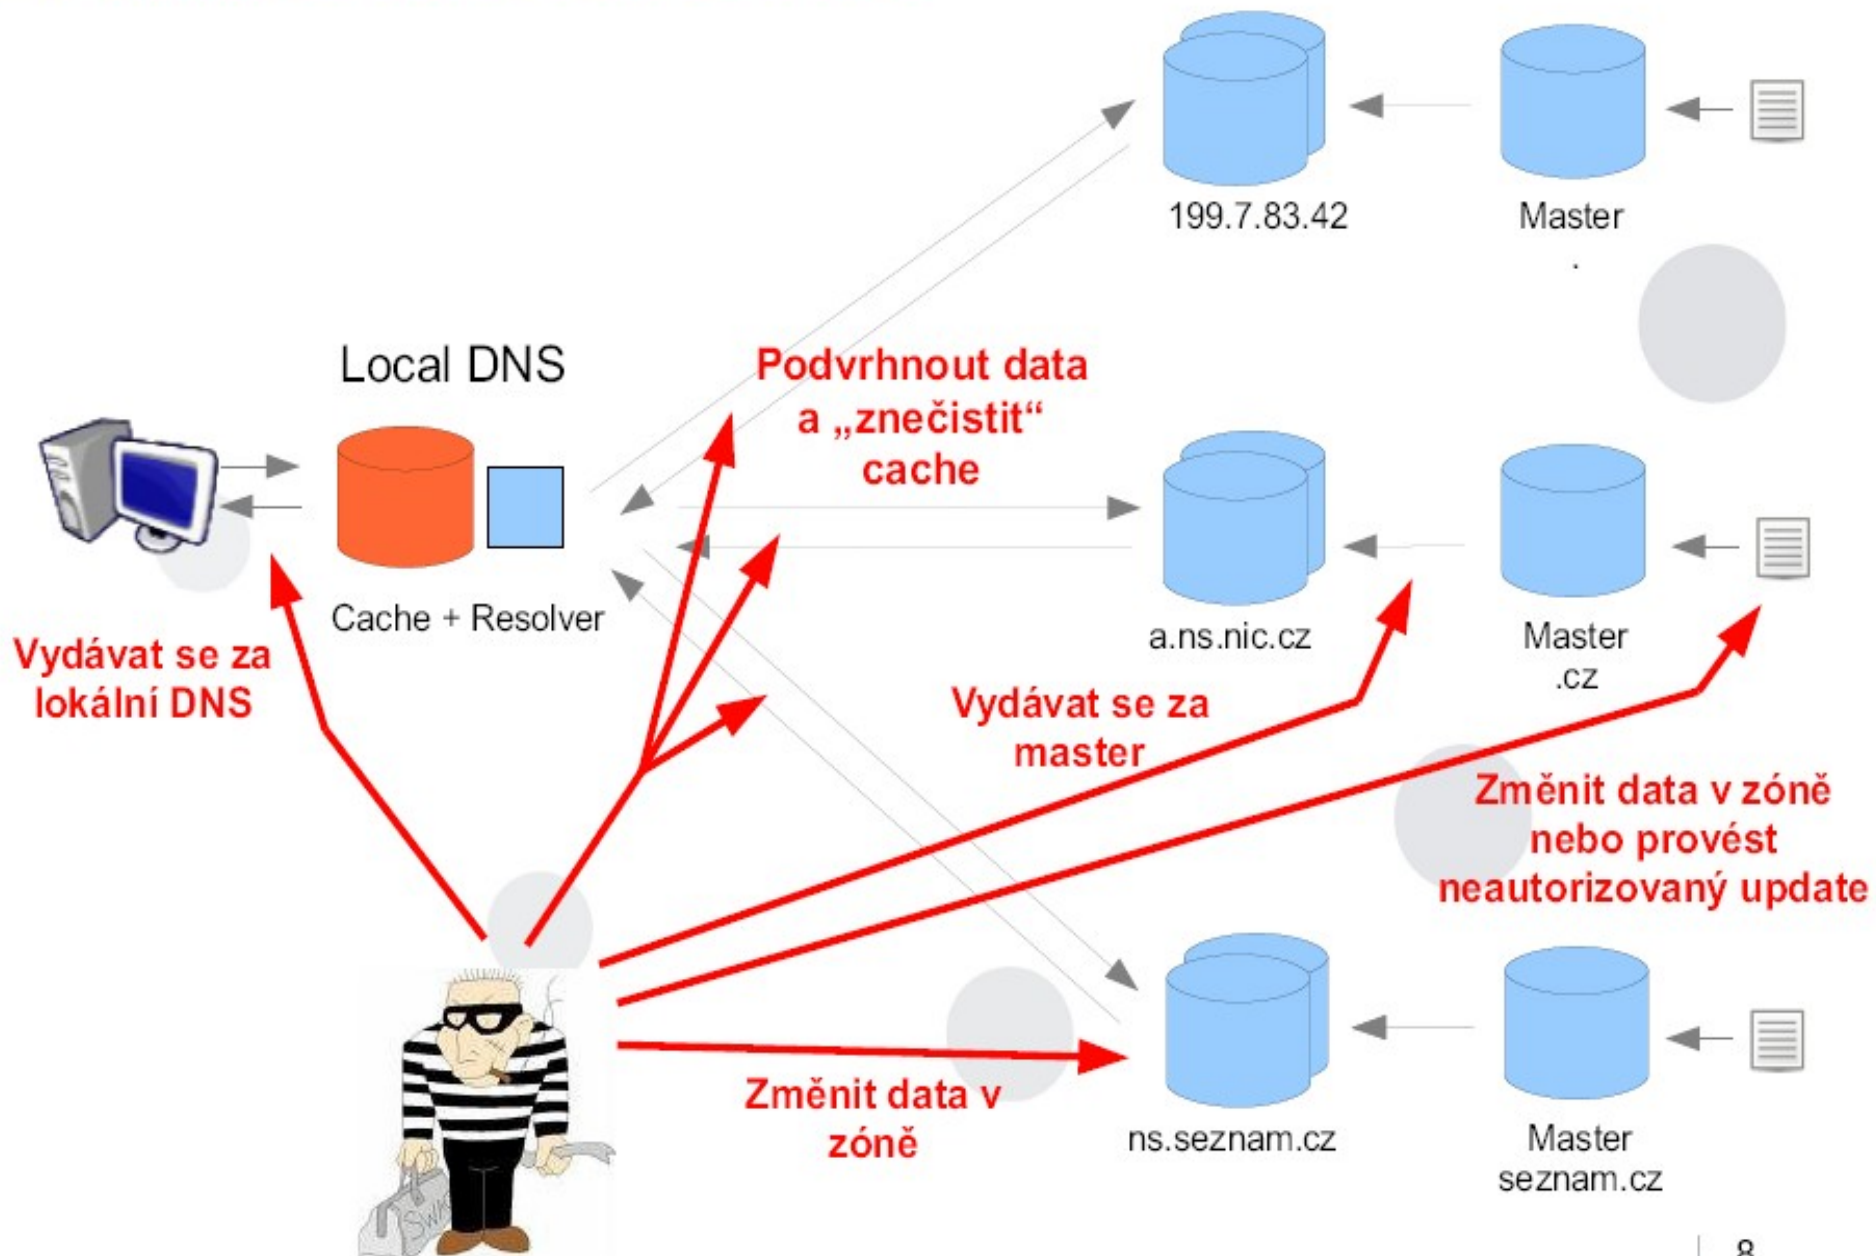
199.7.83.42

Master
.

Local DNS

Cache + Resolver

Podvrhnout data a „znečistit“ cache

a.ns.nic.cz

Master
.cz

Vydávat se za lokální DNS

Vydávat se za master

Změnit data v zóně nebo provést neautorizovaný update

ns.seznam.cz

Master
seznam.cz

Změnit data v zóně

8